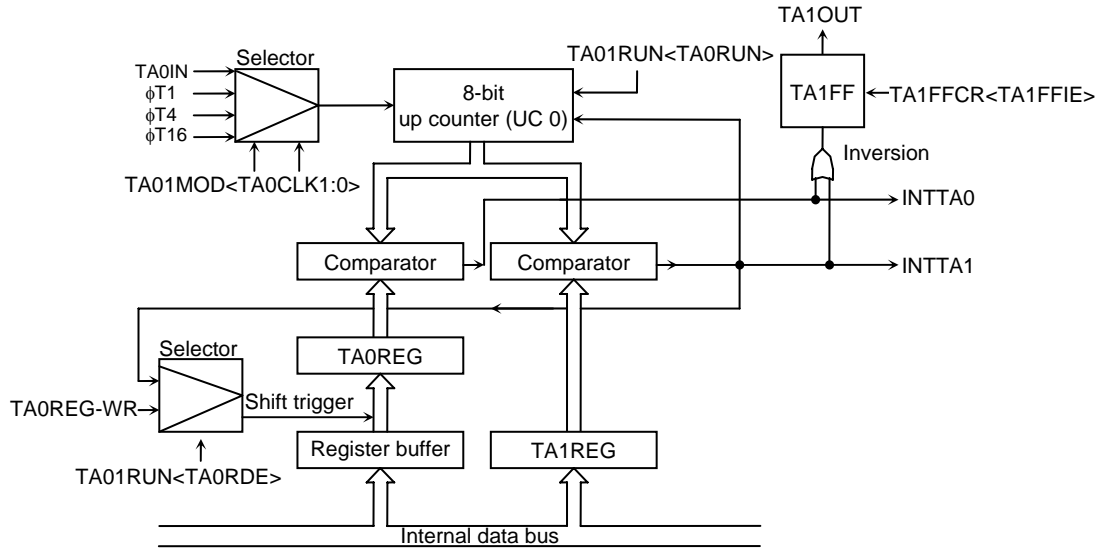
TA1OUT

Selector

TA0IN
$\phi$T1
$\phi$T4
$\phi$T16

TA01MOD<TA0CLK1:0>

TA01RUN<TA0RUN>

8-bit
up counter (UC 0)

TA1FF

←TA1FFCR<TA1FFIE>

Inversion

INTTA0

Comparator

Comparator

INTTA1

Selector

TA0REG

TA0REG-WR

Shift trigger

TA01RUN<TA0RDE>

Register buffer

TA1REG

Internal data bus